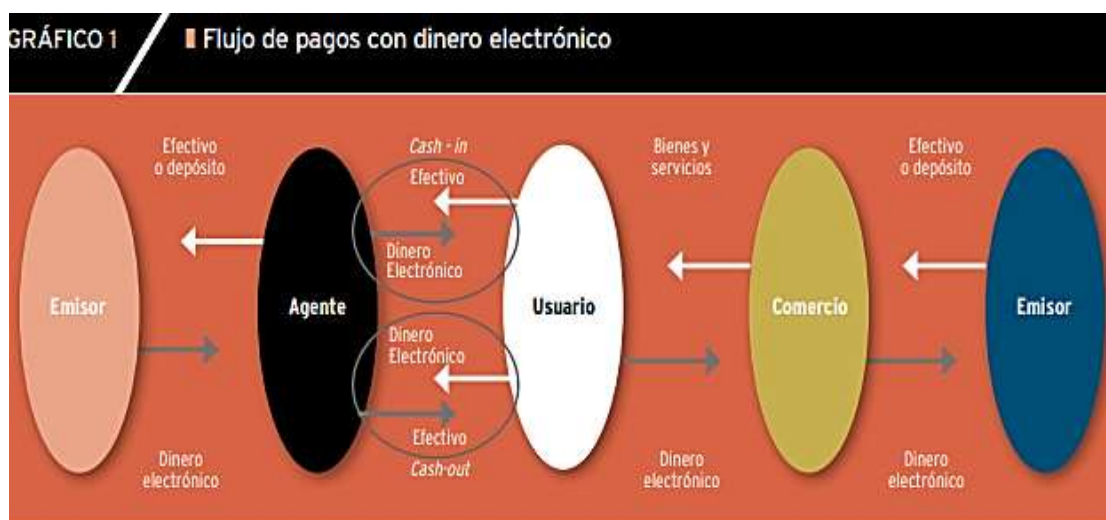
GRÁFICO 1 Flujo de pagos con dinero electrónico

Efectivo o depósito

Cash - in

Efectivo

Dinero Electrónico

Bienes y servicios

Efectivo o depósito

Emisor

Agente

Usuario

Comercio

Emisor

Dinero Electrónico

Efectivo

Cash-out

Dinero electrónico

Dinero electrónico

Dinero electrónico